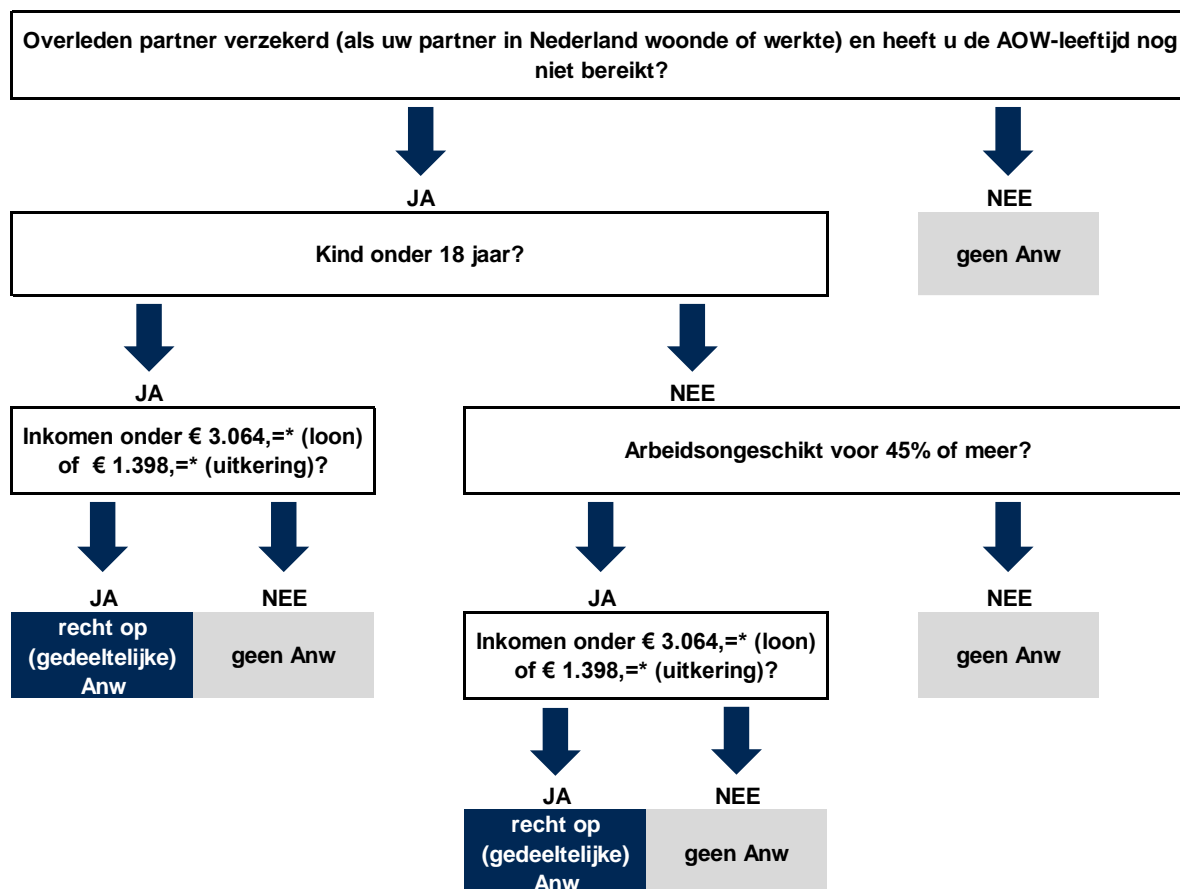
Overleden partner verzekerd (als uw partner in Nederland woonde of werkte) en heeft u de AOW-leeftijd nog niet bereikt?

JA

NEE

geen Anw

Kind onder 18 jaar?

JA

NEE

Inkomen onder € 3.064,=* (loon) of € 1.398,=* (uitkering)?

Arbeidsongeschikt voor 45% of meer?

JA

NEE

recht op (gedeeltelijke) Anw

geen Anw

JA

NEE

Inkomen onder € 3.064,=* (loon) of € 1.398,=* (uitkering)?

geen Anw

JA

NEE

recht op (gedeeltelijke) Anw

geen Anw